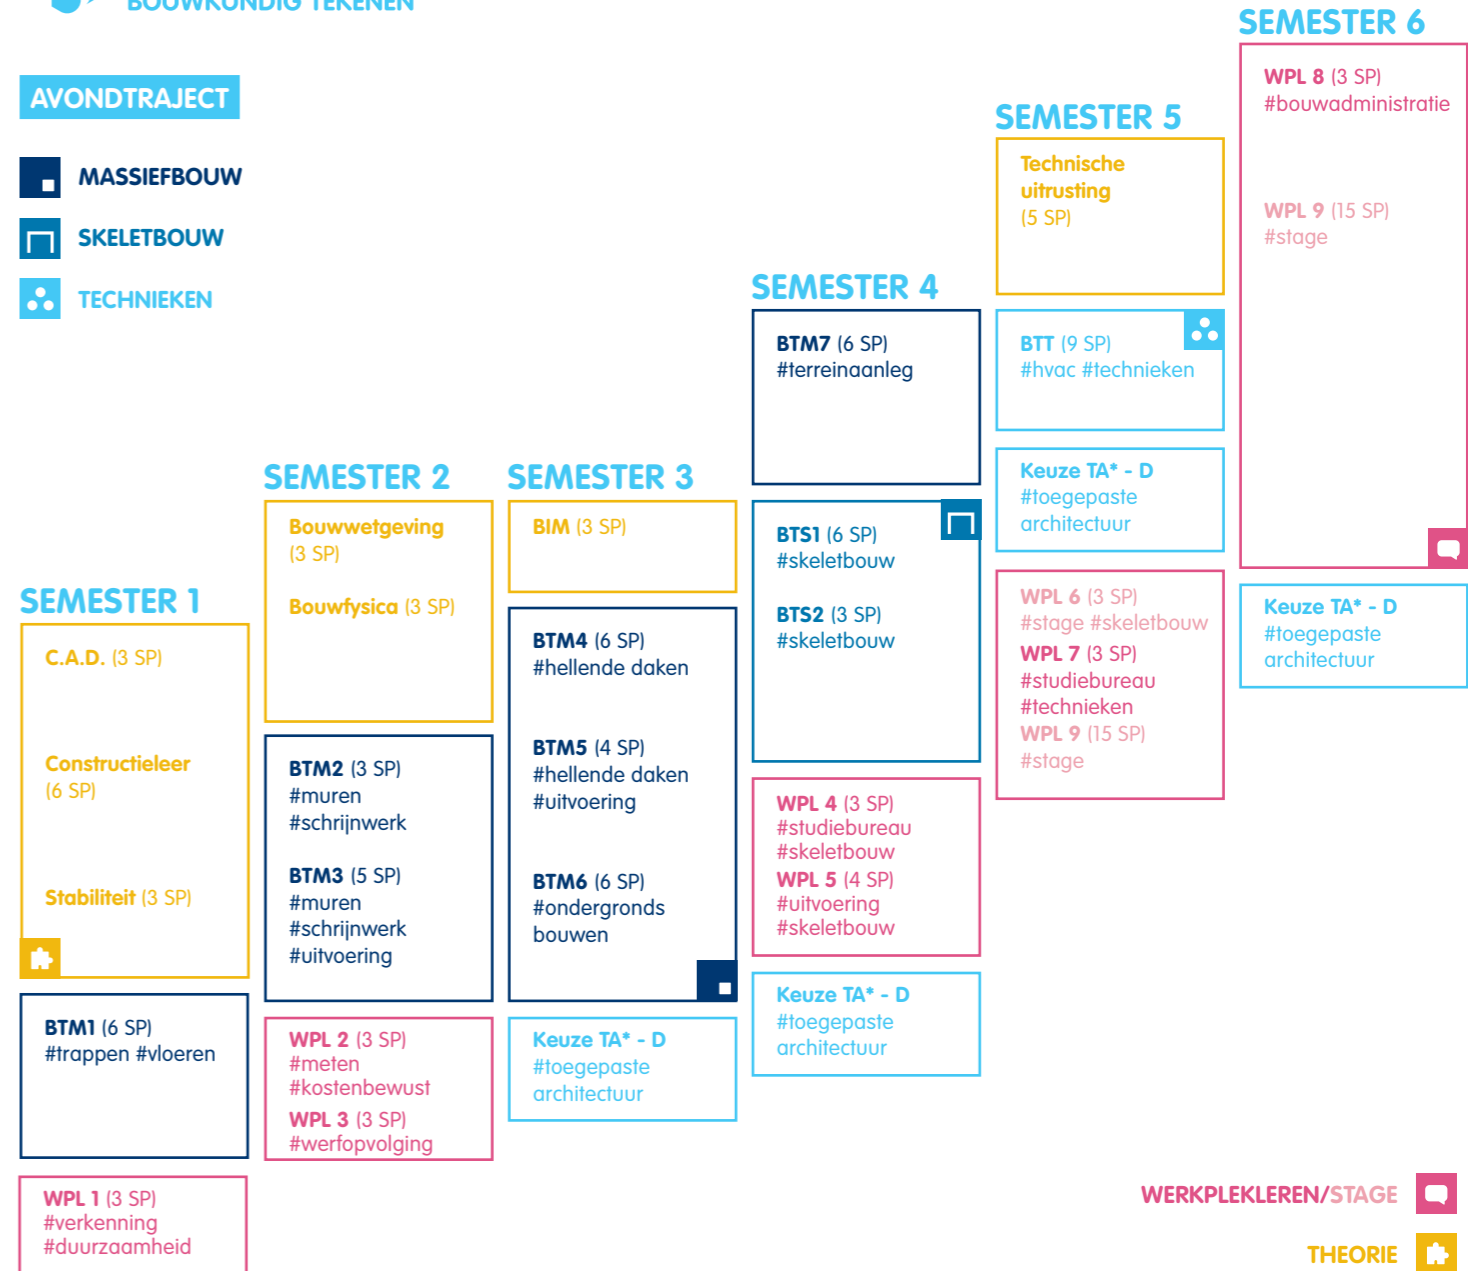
BOUWKUNDIG TEKENEN

AVONDTRAJECT

MASSIEFBOUW

SKELETBOUW

TECHNIEKEN

SEMESTER 1

C.A.D. (3 SP)

Constructieleer (6 SP)

Stabiliteit (3 SP)

BTM1 (6 SP) #trappen #vloeren

WPL 1 (3 SP) #verkenning #duurzaamheid

SEMESTER 2

Bouwwetgeving (3 SP)

Bouwfysica (3 SP)

BTM2 (3 SP) #muren #schrijnwerk

BTM3 (5 SP) #muren #schrijnwerk #uitvoering

WPL 2 (3 SP) #meten #kostenbewust

WPL 3 (3 SP) #werfopvolging

SEMESTER 3

BIM (3 SP)

BTM4 (6 SP) #hellende daken

BTM5 (4 SP) #hellende daken #uitvoering

BTM6 (6 SP) #ondergronds bouwen

Keuze TA* - D #toegepaste architectuur

SEMESTER 4

BTM7 (6 SP) #terreinaanleg

BTS1 (6 SP) #skeletbouw

BTS2 (3 SP) #skeletbouw

WPL 4 (3 SP) #studiebureau #skeletbouw

WPL 5 (4 SP) #uitvoering #skeletbouw

Keuze TA* - D #toegepaste architectuur

SEMESTER 5

Technische uitrusting (5 SP)

BTT (9 SP) #hvac #technieken

Keuze TA* - D #toegepaste architectuur

WPL 6 (3 SP) #stage #skeletbouw

WPL 7 (3 SP) #studiebureau #technieken

WPL 9 (15 SP) #stage

SEMESTER 6

WPL 8 (3 SP) #bouwadministratie

WPL 9 (15 SP) #stage

Keuze TA* - D #toegepaste architectuur

WERKPLEKLEREN/STAGE

THEORIE